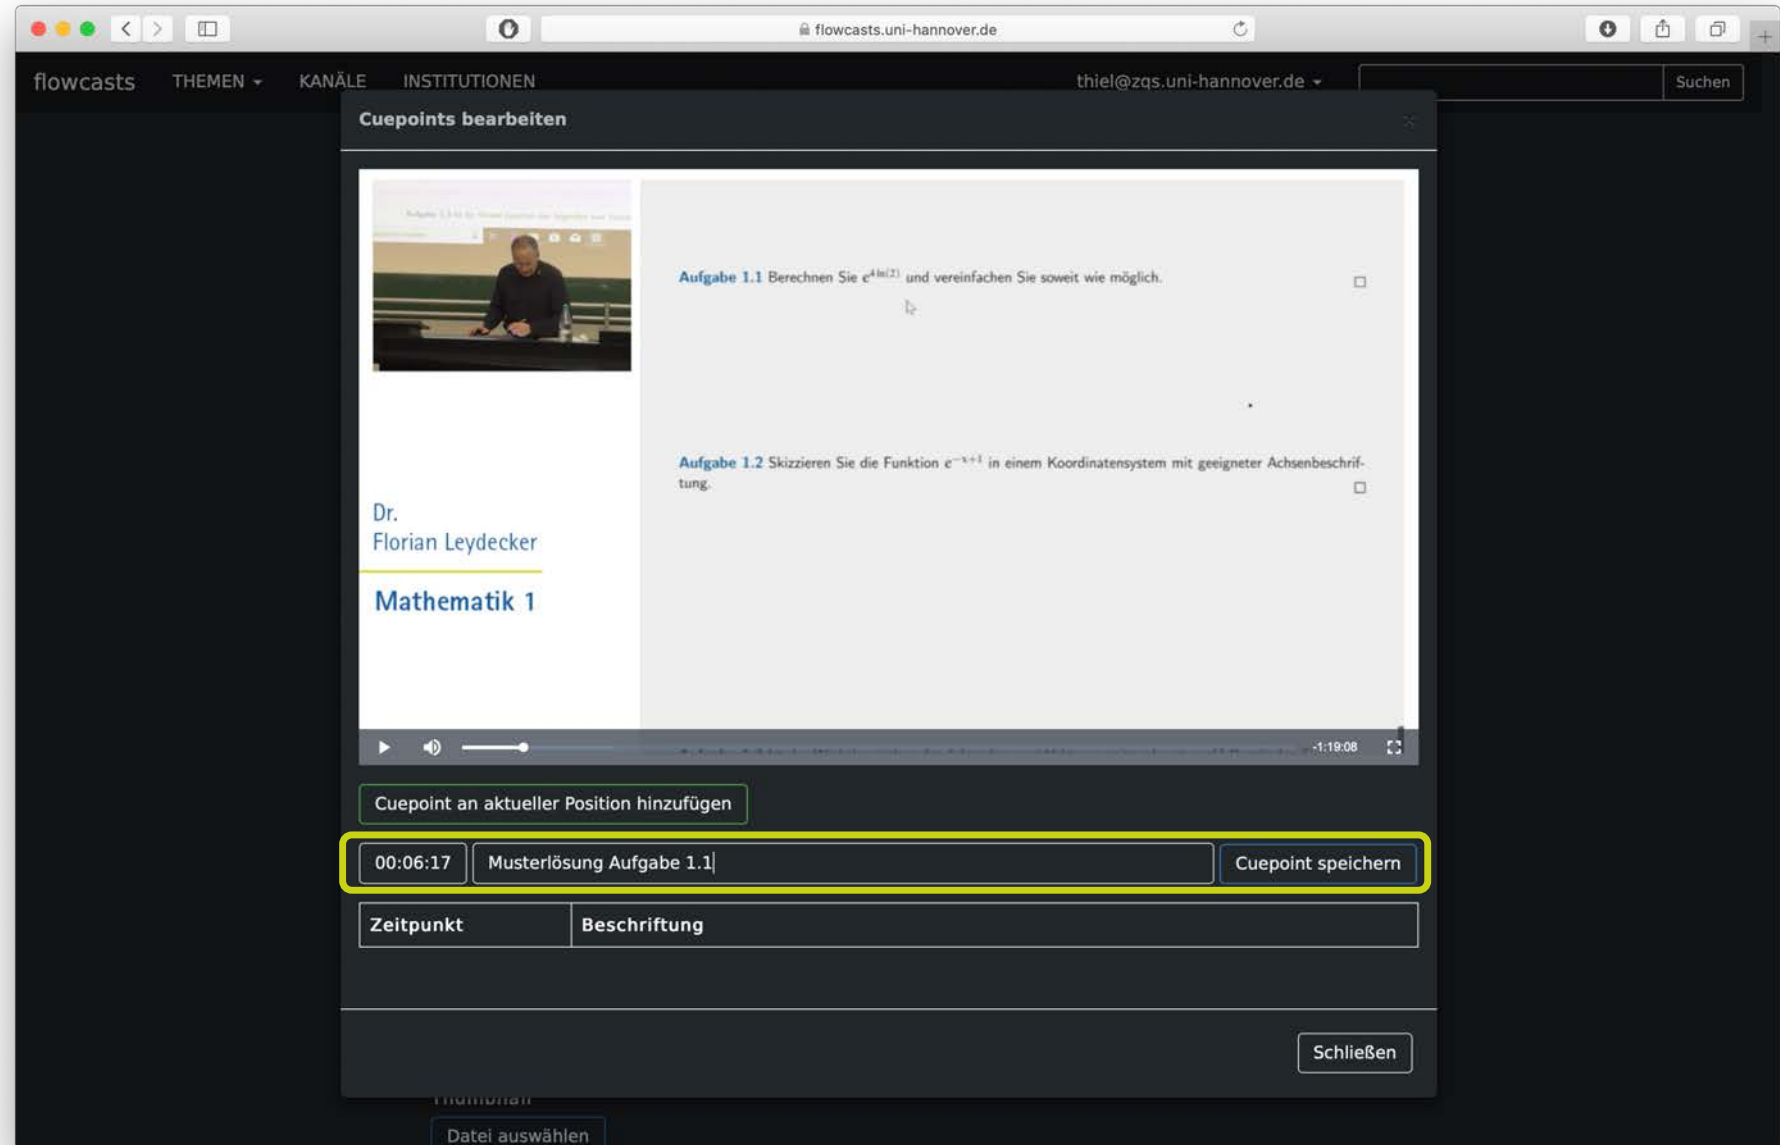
flowcasts.uni-hannover.de

flowcasts THEMEN KANÄLE INSTITUTIONEN thiel@zqs.uni-hannover.de Suchen

Cuepoints bearbeiten

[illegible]

Aufgabe 1.1 Berechnen Sie $e^{4\ln(2)}$ und vereinfachen Sie soweit wie möglich.

Aufgabe 1.2 Skizzieren Sie die Funktion $e^{-x+1}$ in einem Koordinatensystem mit geeigneter Achsenbeschriftung.

Dr.
Florian Leydecker

Mathematik 1

-1:19:08

Cuepoint an aktueller Position hinzufügen

00:06:17 Musterlösung Aufgabe 1.1 Cuepoint speichern

| Zeitpunkt | Beschriftung |
|---|---|

Schließen

Thumbnail

Datei auswählen